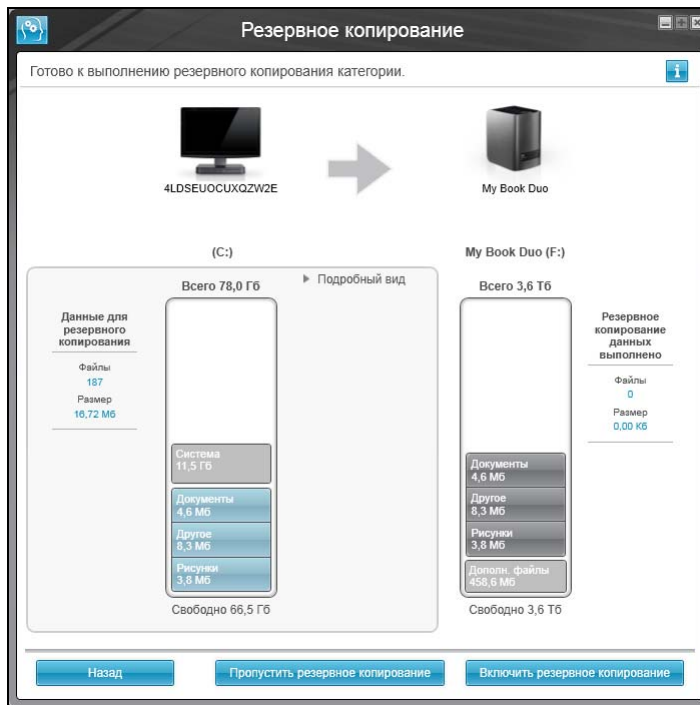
Резервное копирование

Готово к выполнению резервного копирования категории.

4LDSEUOCUXQZW2E

My Book Duo

(C:)

My Book Duo (F:)

Подробный вид

Всего 78,0 Гб

Всего 3,6 Тб

Данные для резервного копирования

Файлы
187
Размер
16,72 Мб

Система
11,5 Гб

Документы
4,6 Мб

Другое
8,3 Мб

Рисунки
3,8 Мб

Свободно 66,5 Гб

Документы
4,6 Мб

Другое
8,3 Мб

Рисунки
3,8 Мб

Дополн. файлы
458,6 Мб

Свободно 3,6 Тб

Резервное копирование данных выполнено

Файлы
0
Размер
0,00 Кб

Назад

Пропустить резервное копирование

Включить резервное копирование